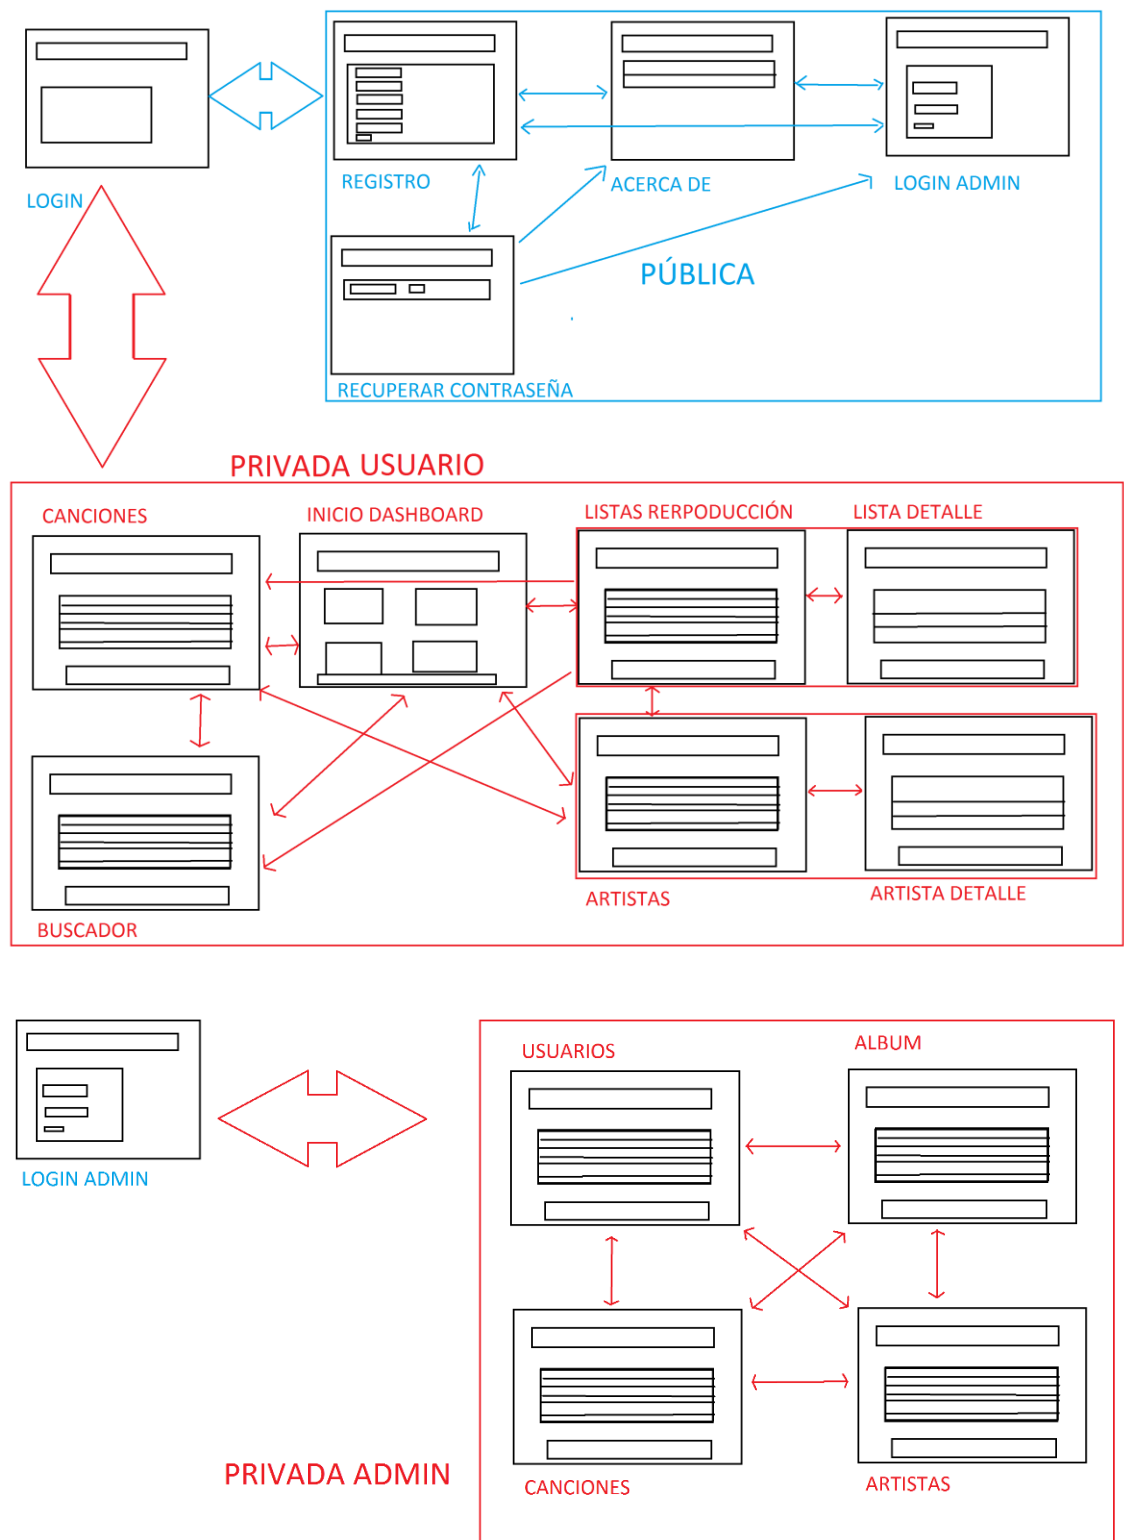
LOGIN

REGISTRO

ACERCA DE

LOGIN ADMIN

PÚBLICA

RECUPERAR CONTRASEÑA

PRIVADA USUARIO

CANCIONES

INICIO DASHBOARD

LISTAS RERPODUCCIÓN

LISTA DETALLE

ARTISTAS

ARTISTA DETALLE

BUSCADOR

LOGIN ADMIN

USUARIOS

ALBUM

CANCIONES

ARTISTAS

PRIVADA ADMIN